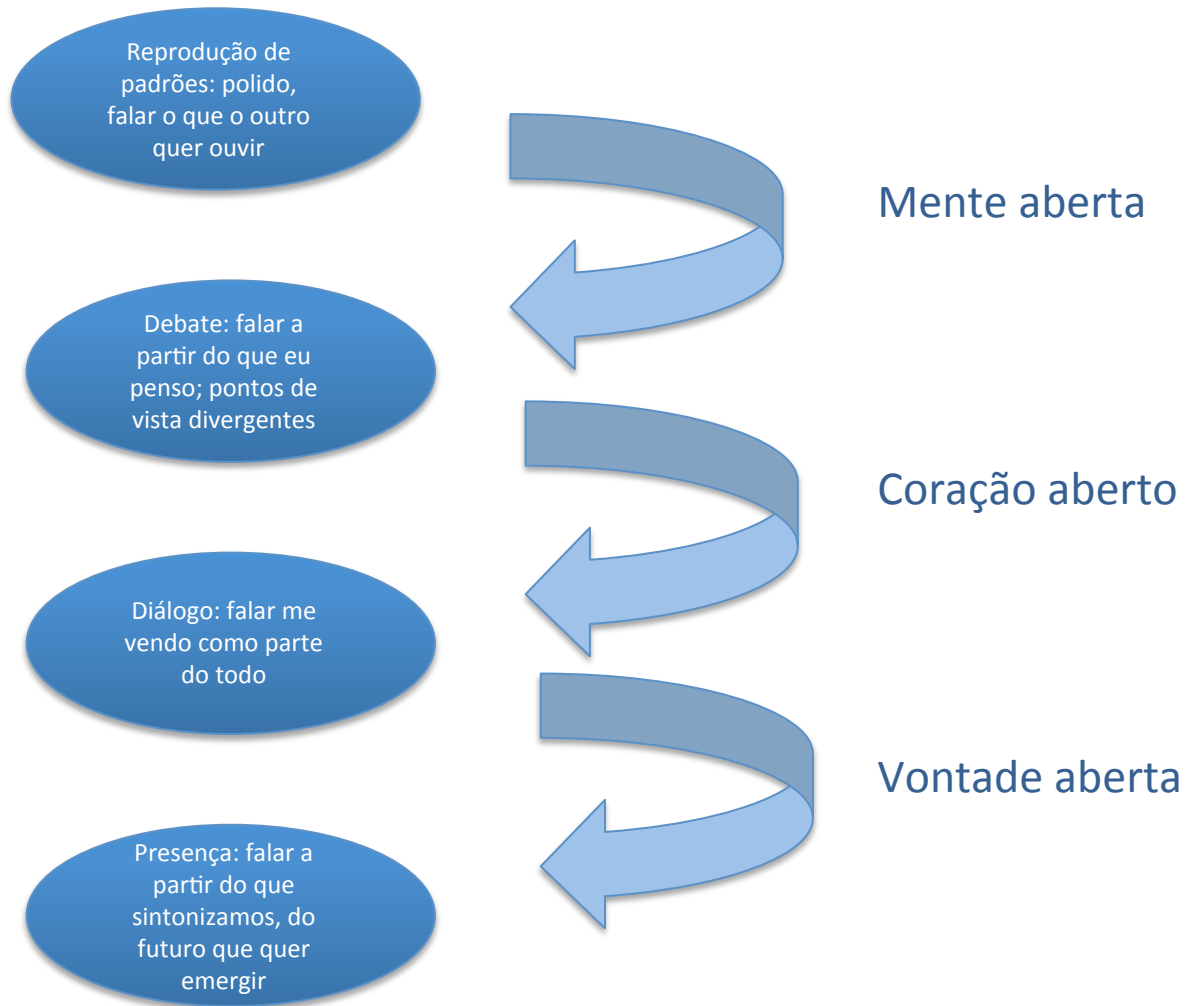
Reprodução de padrões: polido, falar o que o outro quer ouvir

Mente aberta

Debate: falar a partir do que eu penso; pontos de vista divergentes

Coração aberto

Diálogo: falar me vendo como parte do todo

Vontade aberta

Presença: falar a partir do que sintonizamos, do futuro que quer emergir